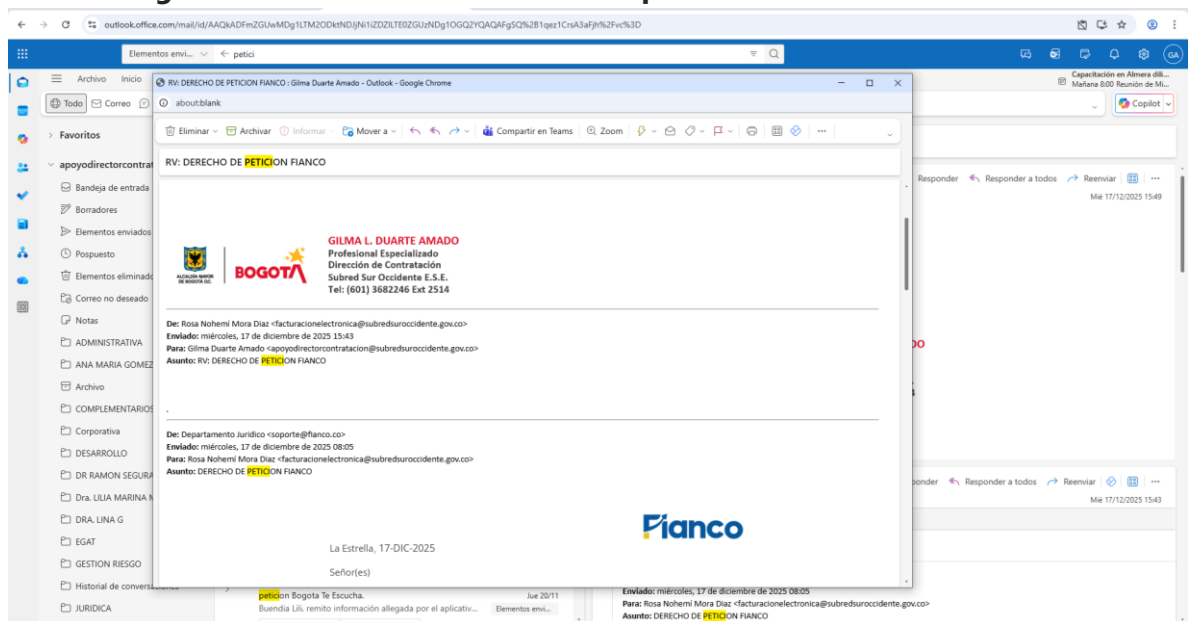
outlook.office.com/mail/id/AAQkADFmZGUwMDg1LTM2ODktNDJjNi1iZDZlLTE0ZGUzNDg1OGQ2YQAQAFgSQ%2B1qez1CrsA3aFjh%2Fvc%3D

Elementos envi... petici

Capacitación en Almera dili... Mañana 8:00 Reunión de Mi...

Archivo Inicio

Todo Correo

Copilot

Favoritos

apoyodirectorcontrat

Bandeja de entrada
Borradores
Elementos enviados
Pospuesto
Elementos eliminados
Correo no deseado
Notas
ADMINISTRATIVA
ANA MARIA GOMEZ
Archivo
COMPLEMENTARIOS
Corporativa
DESARROLLO
DR RAMON SEGURA
Dra. LILIA MARINA
DRA. LINA G
EGAT
GESTION RIESGO
Historial de conversaciones
JURIDICA

RV: DERECHO DE PETICION FIANCO : Gilma Duarte Amado - Outlook - Google Chrome

about:blank

Eliminar Archivar Informar Mover a Compartir en Teams Zoom

RV: DERECHO DE PETICION FIANCO

ALCALDÍA MAYOR DE BOGOTÁ D.C.
BOGOTÁ

GILMA L. DUARTE AMADO
Profesional Especializado
Dirección de Contratación
Subred Sur Occidente E.S.E.
Tel: (601) 3682246 Ext 2514

De: Rosa Nohemí Mora Diaz <facturacionelectronica@subredsuroccidente.gov.co>
Enviado: miércoles, 17 de diciembre de 2025 15:43
Para: Gilma Duarte Amado <apoyodirectorcontratacion@subredsuroccidente.gov.co>
Asunto: RV: DERECHO DE PETICION FIANCO

.

De: Departamento Juridico <soporte@fianco.co>
Enviado: miércoles, 17 de diciembre de 2025 08:05
Para: Rosa Nohemí Mora Diaz <facturacionelectronica@subredsuroccidente.gov.co>
Asunto: DERECHO DE PETICION FIANCO

Fianco

La Estrella, 17-DIC-2025

Señor(es)

Responder Responder a todos Reenviar
Mié 17/12/2025 15:49

Responder Responder a todos Reenviar
Mié 17/12/2025 15:43

peticion Bogota Te Escucha. Jue 20/11
Buendia Lili, remito información allegada por el aplicativ... Elementos envi...

Enviado: miércoles, 17 de diciembre de 2025 08:05
Para: Rosa Nohemí Mora Diaz <facturacionelectronica@subredsuroccidente.gov.co>
Asunto: DERECHO DE PETICION FIANCO